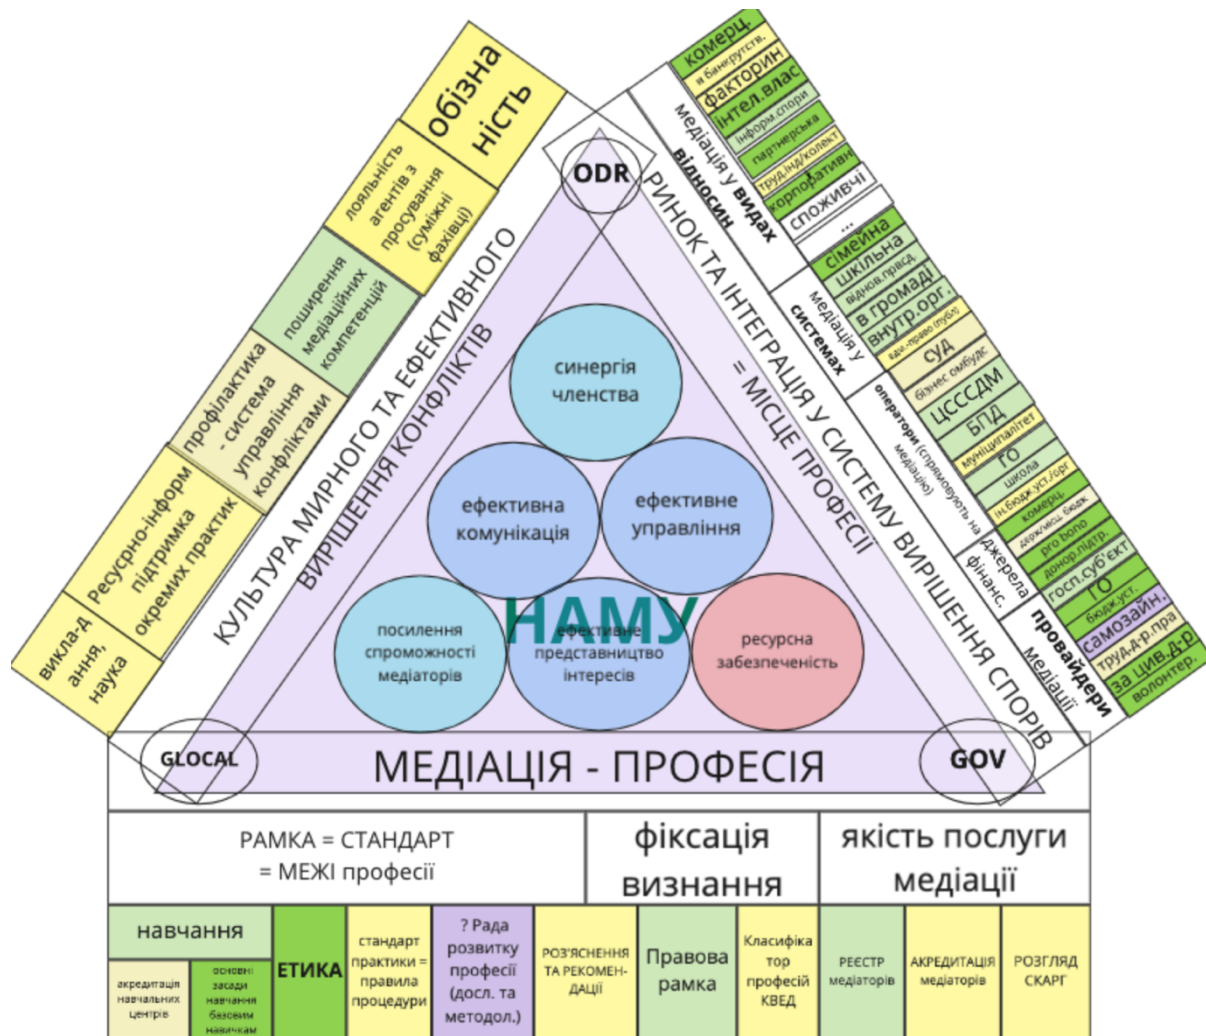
обізнаність

лояльність агентів з просування (суміжні фахівці)

поширення медіаційних компетенцій

профілактика - система управління конфліктами

Ресурсно-інформ підтримка окремих практик

викладання, наука

КУЛЬТУРА МИРНОГО ТА ЕФЕКТИВНОГО ВИРІШЕННЯ КОНФЛІКТІВ

ODR

синергія членства

ефективна комунікація

ефективне управління

посилення спроможності медіаторів

ефективне представництво інтересів

ресурсна забезпеченість

НАМУ

= МІСЦЕ ПРОФЕСІЇ

РИНОК ТА ІНТЕГРАЦІЯ У СИСТЕМУ ВИРІШЕННЯ СПОРІВ

медіація у видах відносин

комерц.

я банкрутств.

факторин

інтел.влас

інформ.спори

партнерська

труд.інд/колект

корпоративи

споживчі

...

медіація у системах

сімейна

шкільна

віднов.правосуд

в громаді

внутр.орг.

адм.-право (публ)

СУД

бізнес омбудс

оператори (спрямовують на медіацію)

ЦСССДМ

БПД

муніципалітет

ГО

школа

ін.бюдж.уст./орг

Джерела фінанс.

комерц.

держ/місц. бюдж

pro bono

донор.підтр.

госп.суб'єкт

ГО

провайдери медіації

бюдж.уст.

самозайн.

труд.д-р.пра

за цив.д-р

волонтер.

GLOCAL

МЕДІАЦІЯ - ПРОФЕСІЯ

GOV

РАМКА = СТАНДАРТ = МЕЖІ професії

фіксація визнання

якість послуги медіації

навчання

акредитація навчальних центрів

основні засади навчання базовим навичкам

ЕТИКА

стандарт практики = правила процедури

? Рада розвитку професії (досл. та методол.)

РОЗ'ЯСНЕННЯ ТА РЕКОМЕНДАЦІЇ

Правова рамка

Класифікатор професій КВЕД

РЕЄСТР медіаторів

АКРЕДИТАЦІЯ медіаторів

РОЗГЛЯД СКАРГ